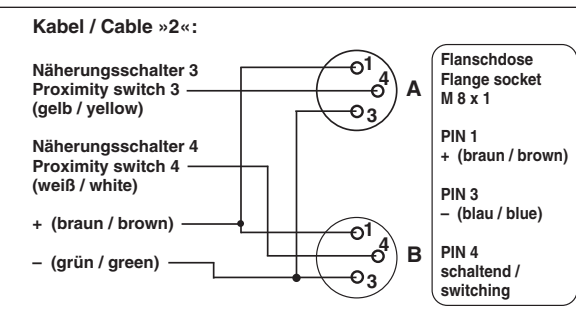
Kabel / Cable »2«:

Näherungsschalter 3
Proximity switch 3
(gelb / yellow)

Näherungsschalter 4
Proximity switch 4
(weiß / white)

+ (braun / brown)

– (grün / green)

1
4
3
A

1
4
3
B

Flanschdose
Flange socket
M 8 x 1

PIN 1
+ (braun / brown)

PIN 3
– (blau / blue)

PIN 4
schaltend /
switching